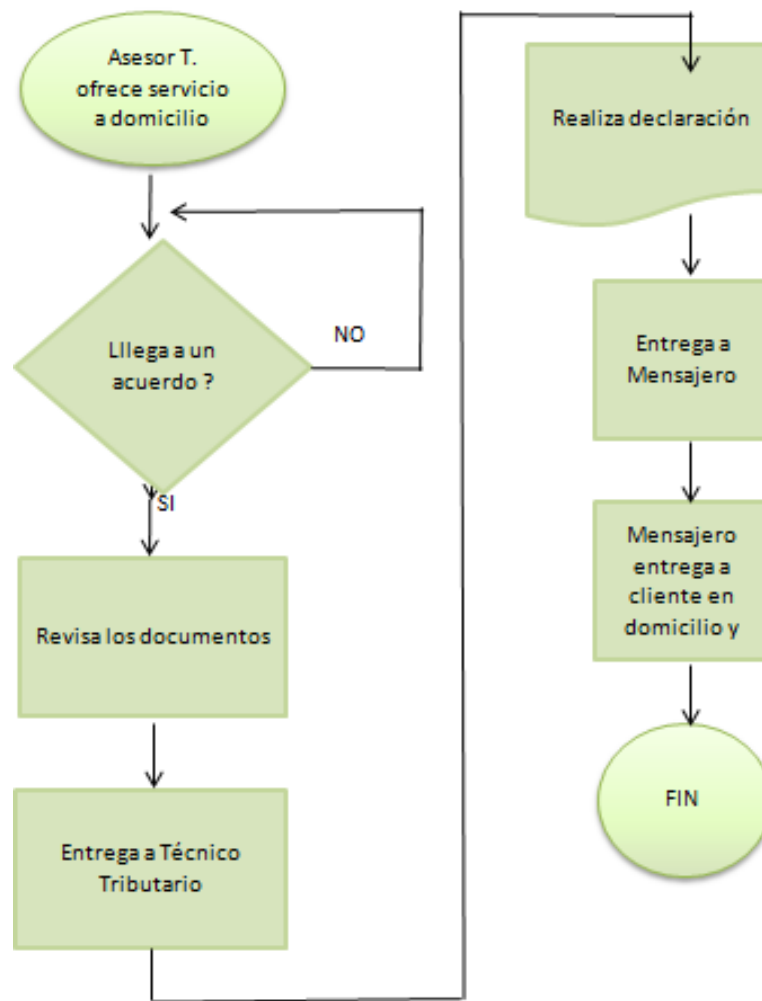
Asesor T. ofrece servicio a domicilio

Lllega a un acuerdo ?

NO

SI

Revisa los documentos

Entrega a Técnico Tributario

Realiza declaración

Entrega a Mensajero

Mensajero entrega a cliente en domicilio y

FIN